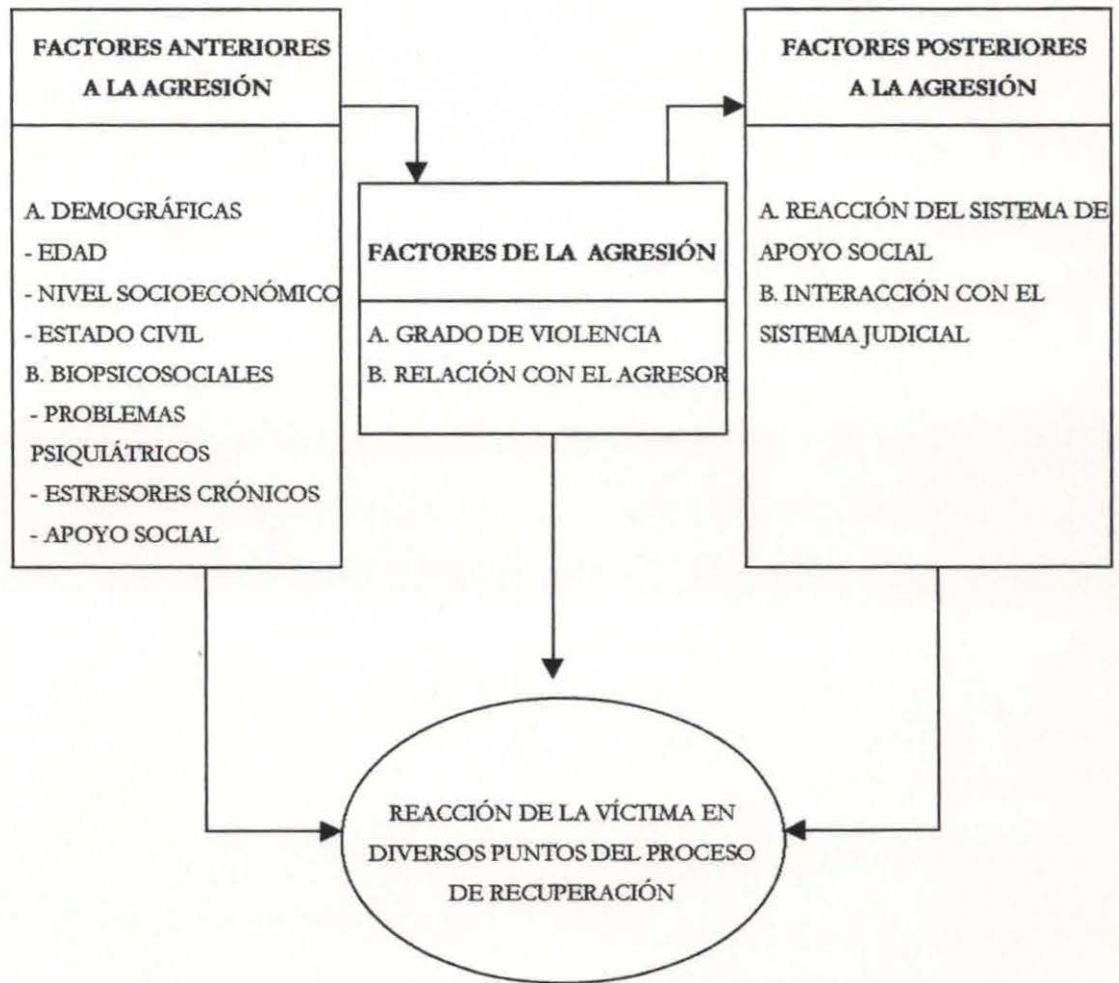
FACTORES ANTERIORES A LA AGRESIÓN

A. DEMOGRÁFICAS
- EDAD
- NIVEL SOCIOECONÓMICO
- ESTADO CIVIL
B. BIOPSICOSOCIALES
- PROBLEMAS PSIQUIÁTRICOS
- ESTRESORES CRÓNICOS
- APOYO SOCIAL

FACTORES DE LA AGRESIÓN

A. GRADO DE VIOLENCIA
B. RELACIÓN CON EL AGRESOR

FACTORES POSTERIORES A LA AGRESIÓN

A. REACCIÓN DEL SISTEMA DE APOYO SOCIAL
B. INTERACCIÓN CON EL SISTEMA JUDICIAL

REACCIÓN DE LA VÍCTIMA EN DIVERSOS PUNTOS DEL PROCESO DE RECUPERACIÓN